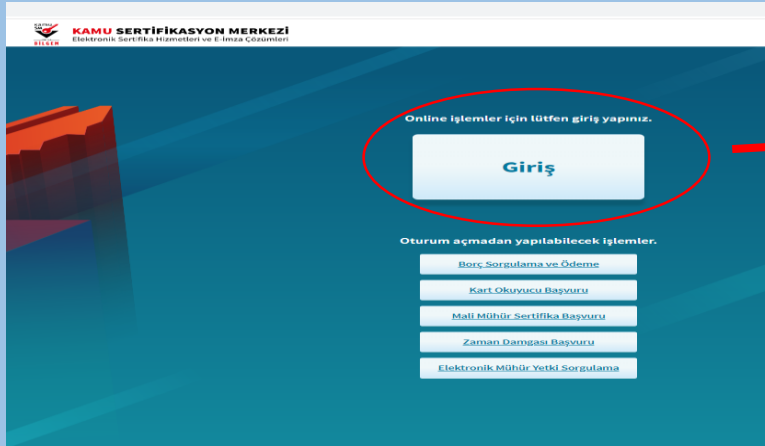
BİLGEM

KAMU SERTİFİKASYON MERKEZİ
Elektronik Sertifika Hizmetleri ve E-İmza Çözümleri

Online işlemler için lütfen giriş yapınız.

Giriş

Oturum açmadan yapılabilecek işlemler.

Borç Sorgulama ve Ödeme

Kart Okuyucu Başvuru

Mali Mühür Sertifika Başvuru

Zaman Damgası Başvuru

Elektronik Mühür Yetki Sorgulama